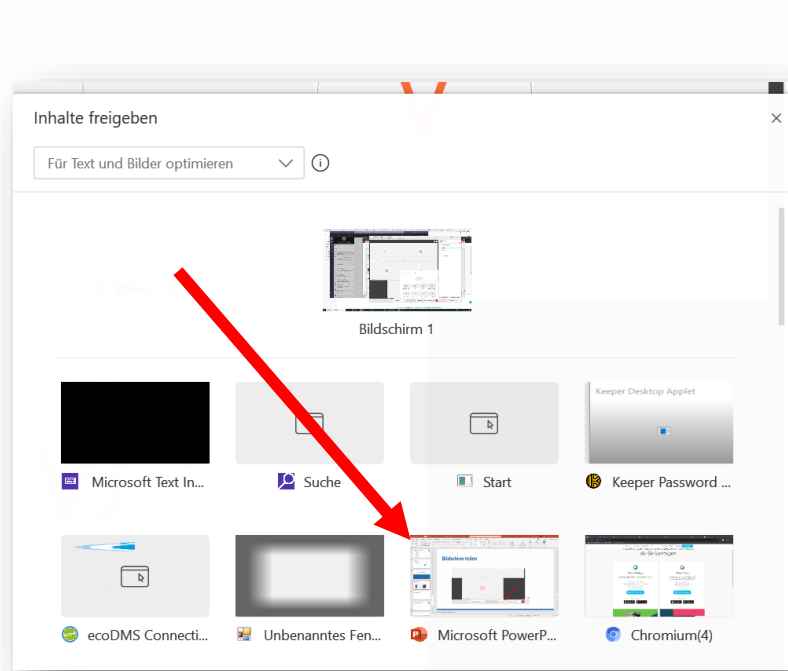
Inhalte freigeben

Für Text und Bilder optimieren

Bildschirm 1

Microsoft Text In...

Suche

Start

Keeper Desktop Applet

Keeper Password ...

ecoDMS Connecti...

Unbenanntes Fen...

Bildschirm teilen

Microsoft PowerP...

Chromium(4)